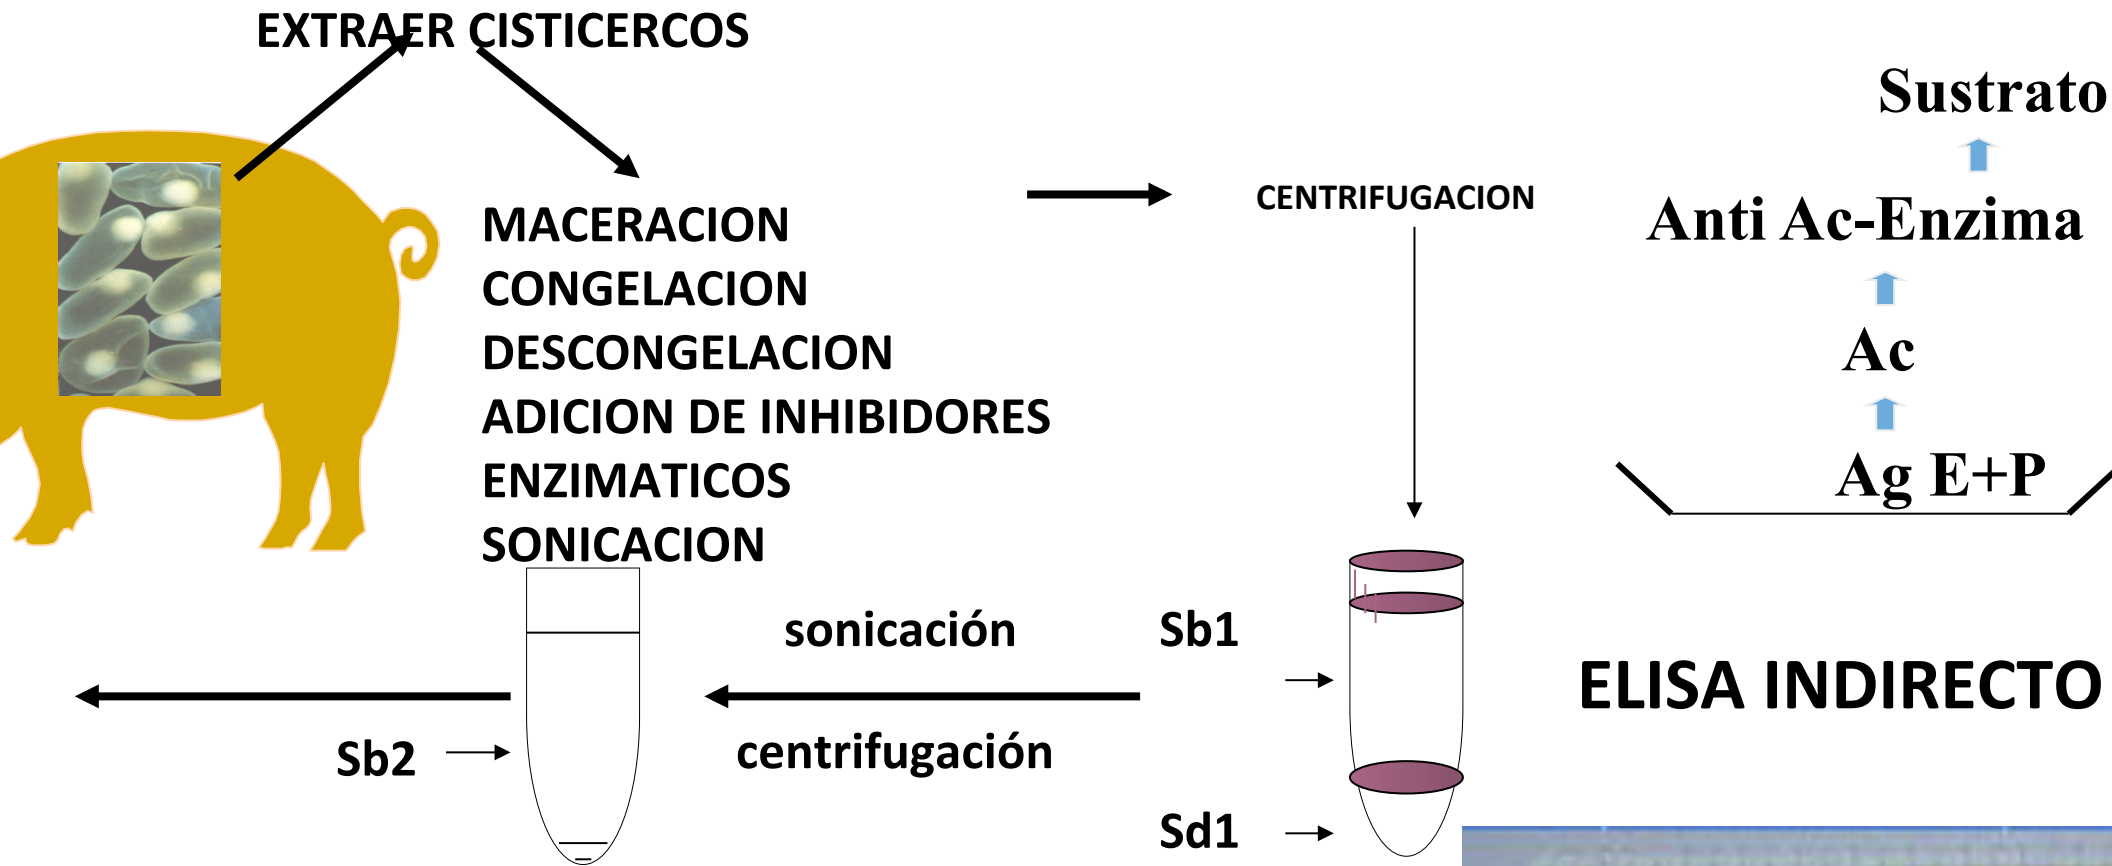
EXTRAER CISTICERCOS

MACERACION
CONGELACION
DESCONGELACION
ADICION DE INHIBIDORES
ENZIMATICOS
SONICACION

CENTRIFUGACION

Sustrato

Anti Ac-Enzima

Ac

Ag E+P

sonicación

centrifugación

Sb1

Sd1

Sb2

ELISA INDIRECTO